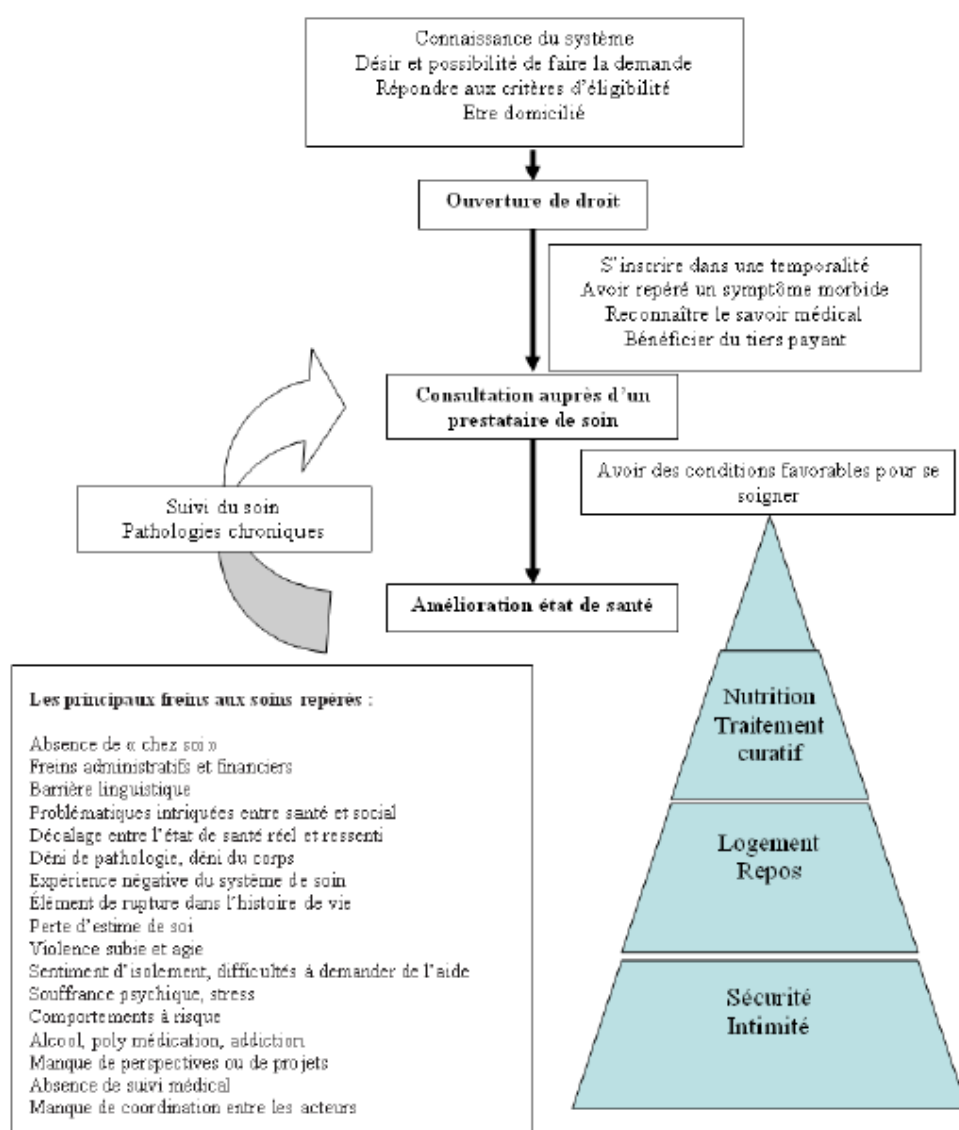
Connaissance du système
Désir et possibilité de faire la demande
Répondre aux critères d'éligibilité
Etre domicilié

Ouverture de droit

S'inscrire dans une temporalité
Avoir repéré un symptôme morbide
Reconnaître le savoir médical
Bénéficier du tiers payant

Consultation auprès d'un prestataire de soin

Suivi du soin
Pathologies chroniques

Avoir des conditions favorables pour se soigner

Amélioration état de santé

Nutrition
Traitement curatif

Logement
Repos

Sécurité
Intimité

Les principaux freins aux soins repérés :

Absence de « chez soi »
Freins administratifs et financiers
Barrière linguistique
Problématiques intriquées entre santé et social
Décalage entre l'état de santé réel et ressenti
Déni de pathologie, déni du corps
Expérience négative du système de soin
Élément de rupture dans l'histoire de vie
Perte d'estime de soi
Violence subie et agie
Sentiment d'isolement, difficultés à demander de l'aide
Souffrance psychique, stress
Comportements à risque
Alcool, poly médication, addiction
Manque de perspectives ou de projets
Absence de suivi médical
Manque de coordination entre les acteurs